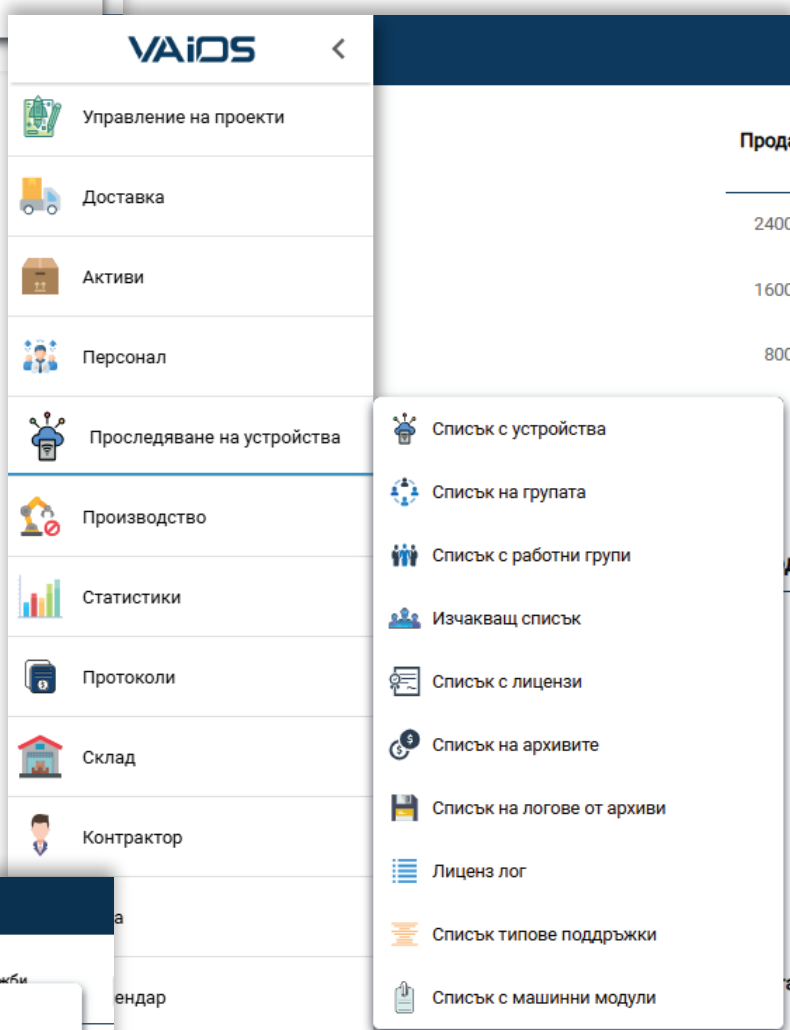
VAiDS

Управление на проекти

Доставка

Активи

Персонал

Проследяване на устройства

Производство

Статистики

Протоколи

Склад

Контрактор

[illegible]а

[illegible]ендар

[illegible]жби

Прода

2400

1600

800

Списък с устройства

Списък на групата

Списък с работни групи

Изчакващ списък

Списък с лицензи

Списък на архивите

Списък на логове от архиви

Лиценз лог

Списък типове поддръжки

Списък с машинни модули